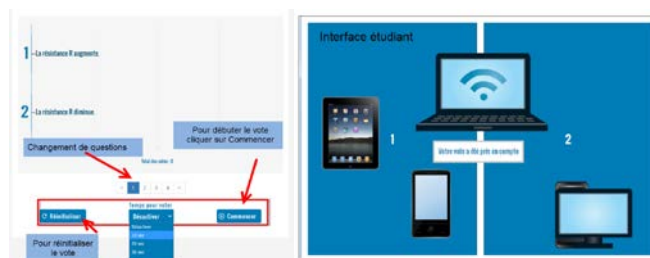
1 La résistance R augmente

2 La résistance R diminue

Pour débuter le vote cliquer sur Commencer

Changement de questions

Total des votes : 0

< 1 2 3 4 >

Temps pour voter

Réinitialiser

Sélectionner

Commencer

Pour réinitialiser le vote

Interface étudiant

1

Votre vote a été pris en compte

2